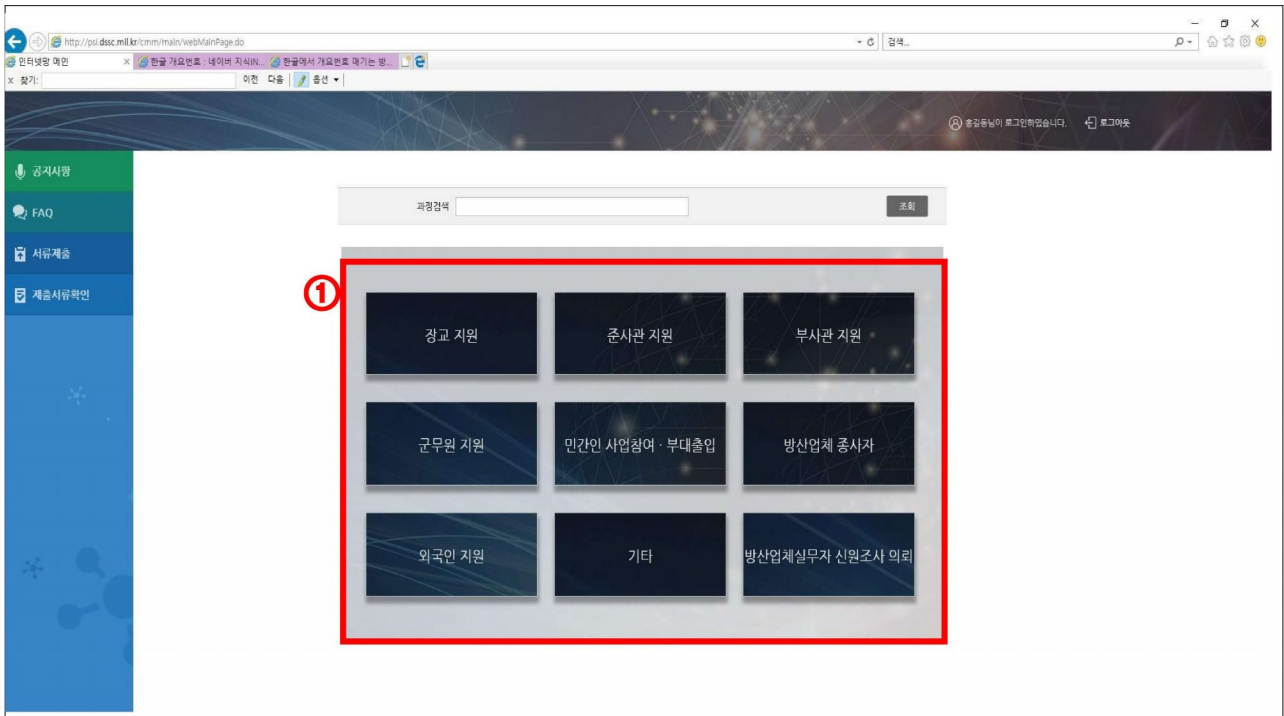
http://psi.dssc.mil.kr/cmm/main/webMainPage.do

검색...

인터넷망 메인

한글 개요번호 : 네이버 지식IN...

한글에서 개요번호 매기는 방...

찾기:

이전 다음 옵션

홍길동님이 로그인하였습니다.

로그아웃

공지사항

FAQ

서류제출

제출서류확인

과정검색

조회

①

장교 지원

준사관 지원

부사관 지원

군무원 지원

민간인 사업참여 · 부대출입

방산업체 종사자

외국인 지원

기타

방산업체실무자 신원조사 의뢰